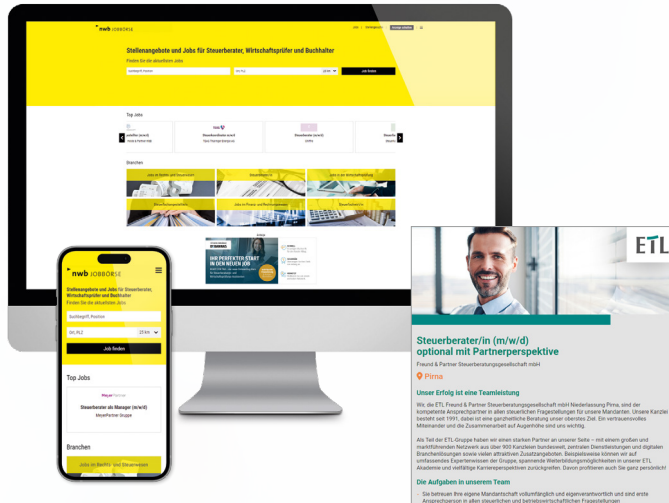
nwb JOBBÖRSE

Stellenangebote und Jobs für Steuerberater, Wirtschaftsprüfer und Buchhalter

Finden Sie die aktuellsten Jobs

Suchbegriff, Position

Ort, PLZ

25 km

Job finden

Top Jobs

Branchen

nwb JOBBÖRSE

Stellenangebote und Jobs für Steuerberater, Wirtschaftsprüfer und Buchhalter

Finden Sie die aktuellsten Jobs

Suchbegriff, Position

Ort, PLZ

25 km

Job finden

Top Jobs

MeyerPartner

Steuerberater als Manager (m/w/d)

MeyerPartner Gruppe

Branchen

Jobs in Rechts- und Steuerwesen

IHR PERFEKTER START IN DEN NEUEN JOB

ETL

Steuerberater/in (m/w/d) optional mit Partnerperspektive

Freund & Partner Steuerberatungsgesellschaft mbH

Pirna

Unser Erfolg ist eine Teamleistung

Wir, die ETL Freund & Partner Steuerberatungsgesellschaft mbH Niederlassung Pirna, sind der kompetente Ansprechpartner in allen steuerlichen Fragestellungen für unsere Mandanten. Unsere Kanzlei besteht seit 1991, dabei ist eine ganzheitliche Beratung unser oberstes Ziel. Ein vertrauensvolles Miteinander und die Zusammenarbeit auf Augenhöhe sind uns wichtig.

Als Teil der ETL-Gruppe haben wir einen starken Partner an unserer Seite – mit einem großen und marktführenden Netzwerk aus über 900 Kanzleien bundesweit, zentralen Dienstleistungen und digitalen Branchenlösungen sowie vielen attraktiven Zusatzangeboten. Beispielsweise können wir auf umfassendes Expertenwissen der Gruppe, spannende Weiterbildungsmöglichkeiten in unserer ETL Akademie und vielfältige Karriereperspektiven zurückgreifen. Davon profitieren auch Sie ganz persönlich!

Die Aufgaben in unserem Team

Sie betreuen Ihre eigene Mandantschaft vollumfänglich und eigenverantwortlich und sind erste Ansprechperson in allen steuerlichen und betriebswirtschaftlichen Fragestellungen